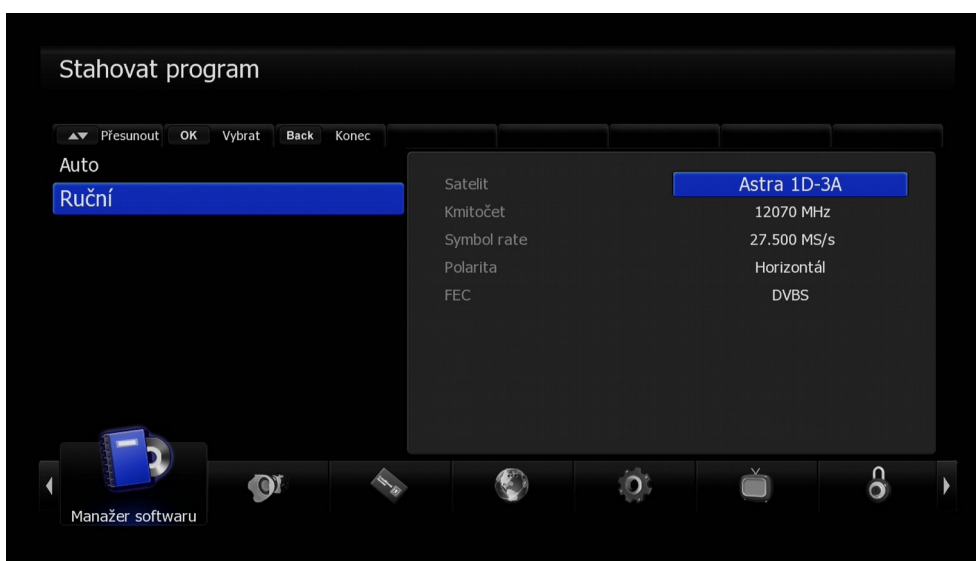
Stahovat program

▲▼ Přesunout OK Vybrat Back Konec

Auto
Ruční

| | |
|---|---|
| Satelit | Astra 1D-3A |
| Kmitočet | 12070 MHz |
| Symbol rate | 27.500 MS/s |
| Polarita | Horizontál |
| FEC | DVBS |

Manažer softwaru